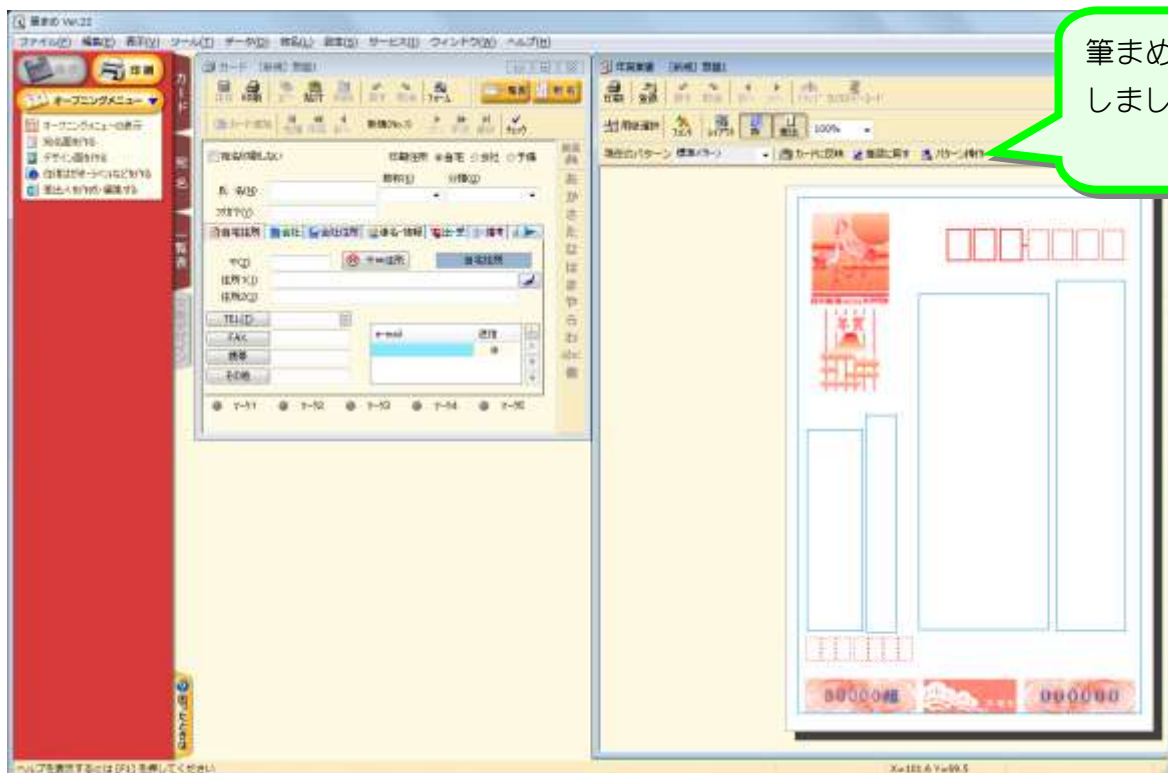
筆まめ Ver.22
ファイル(F) 編集(E) 表示(V) ツール(T) データ(D) 宛名(L) 裏面(S) サービス(U) ウィンドウ(W) ヘルプ(H)

筆まめ
しまし

宛名 裏面
オープニングメニュー
オープニングメニューの表示
宛名面を作る
デザイン面を作る
印刷はがき・ラベルなどを作る
差出人を作る・編集する

カード
宛名
一覧表

カード [新規] 登録
カード追加
新規(No.0)
チェック
宛名印刷しない
印刷住所 ●自宅 ○会社 ○予備
敬称(E) 分類(G)
氏 名(N)
フリガナ(Y)
自宅住所 会社 会社住所 連名・情報 年賀状 備考
〒(Z) 〒→住所 自宅住所
住所1(J)
住所2(Q)
TEL(D)
FAX
携帯
その他
e-mail 送信
マーク1 マーク2 マーク3 マーク4 マーク5
あ か さ た な は ま や ら わ abc 他

年賀葉書 [新規] 登録
用紙選択 100%
現在のパターン 標準パターン カードに反映 書面に戻す パターン操作

00000組 000000

困ったときは

ヘルプを表示するには [F1] を押してください
X=101.6 Y=99.5